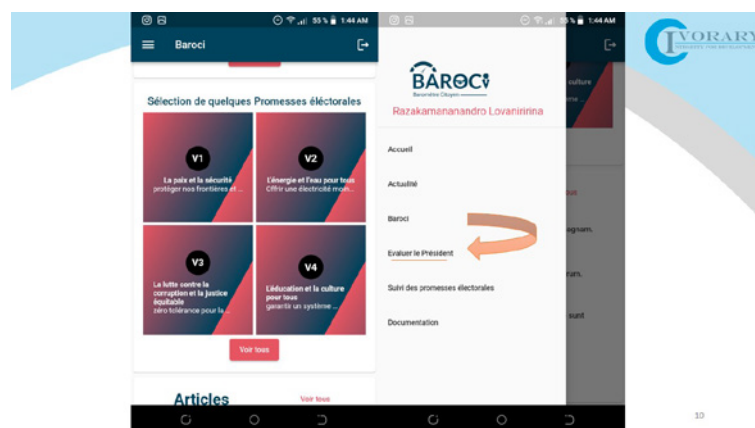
55 % 1:44 AM

Baroci

Sélection de quelques Promesses éléctorales

V1
La paix et la sécurité
protéger nos frontières et ...

V2
L'énergie et l'eau pour tous
Offrir une électricité moin...

V3
La lutte contre la corruption et la justice équitable
zéro tolérance pour la...

V4
L'éducation et la culture pour tous
garantir un système ...

Voir tous

Articles
Voir tous

55 % 1:44 AM

BAROCI
Baromètre Citoyen

Razakamananandro Lovanirina

Accueil

Actualité

Baroci

Evaluer le Président

Suivi des promesses électorales

Documentation

culture
tème ...
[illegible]
ogram.
rues.
sont

IVORARY

10